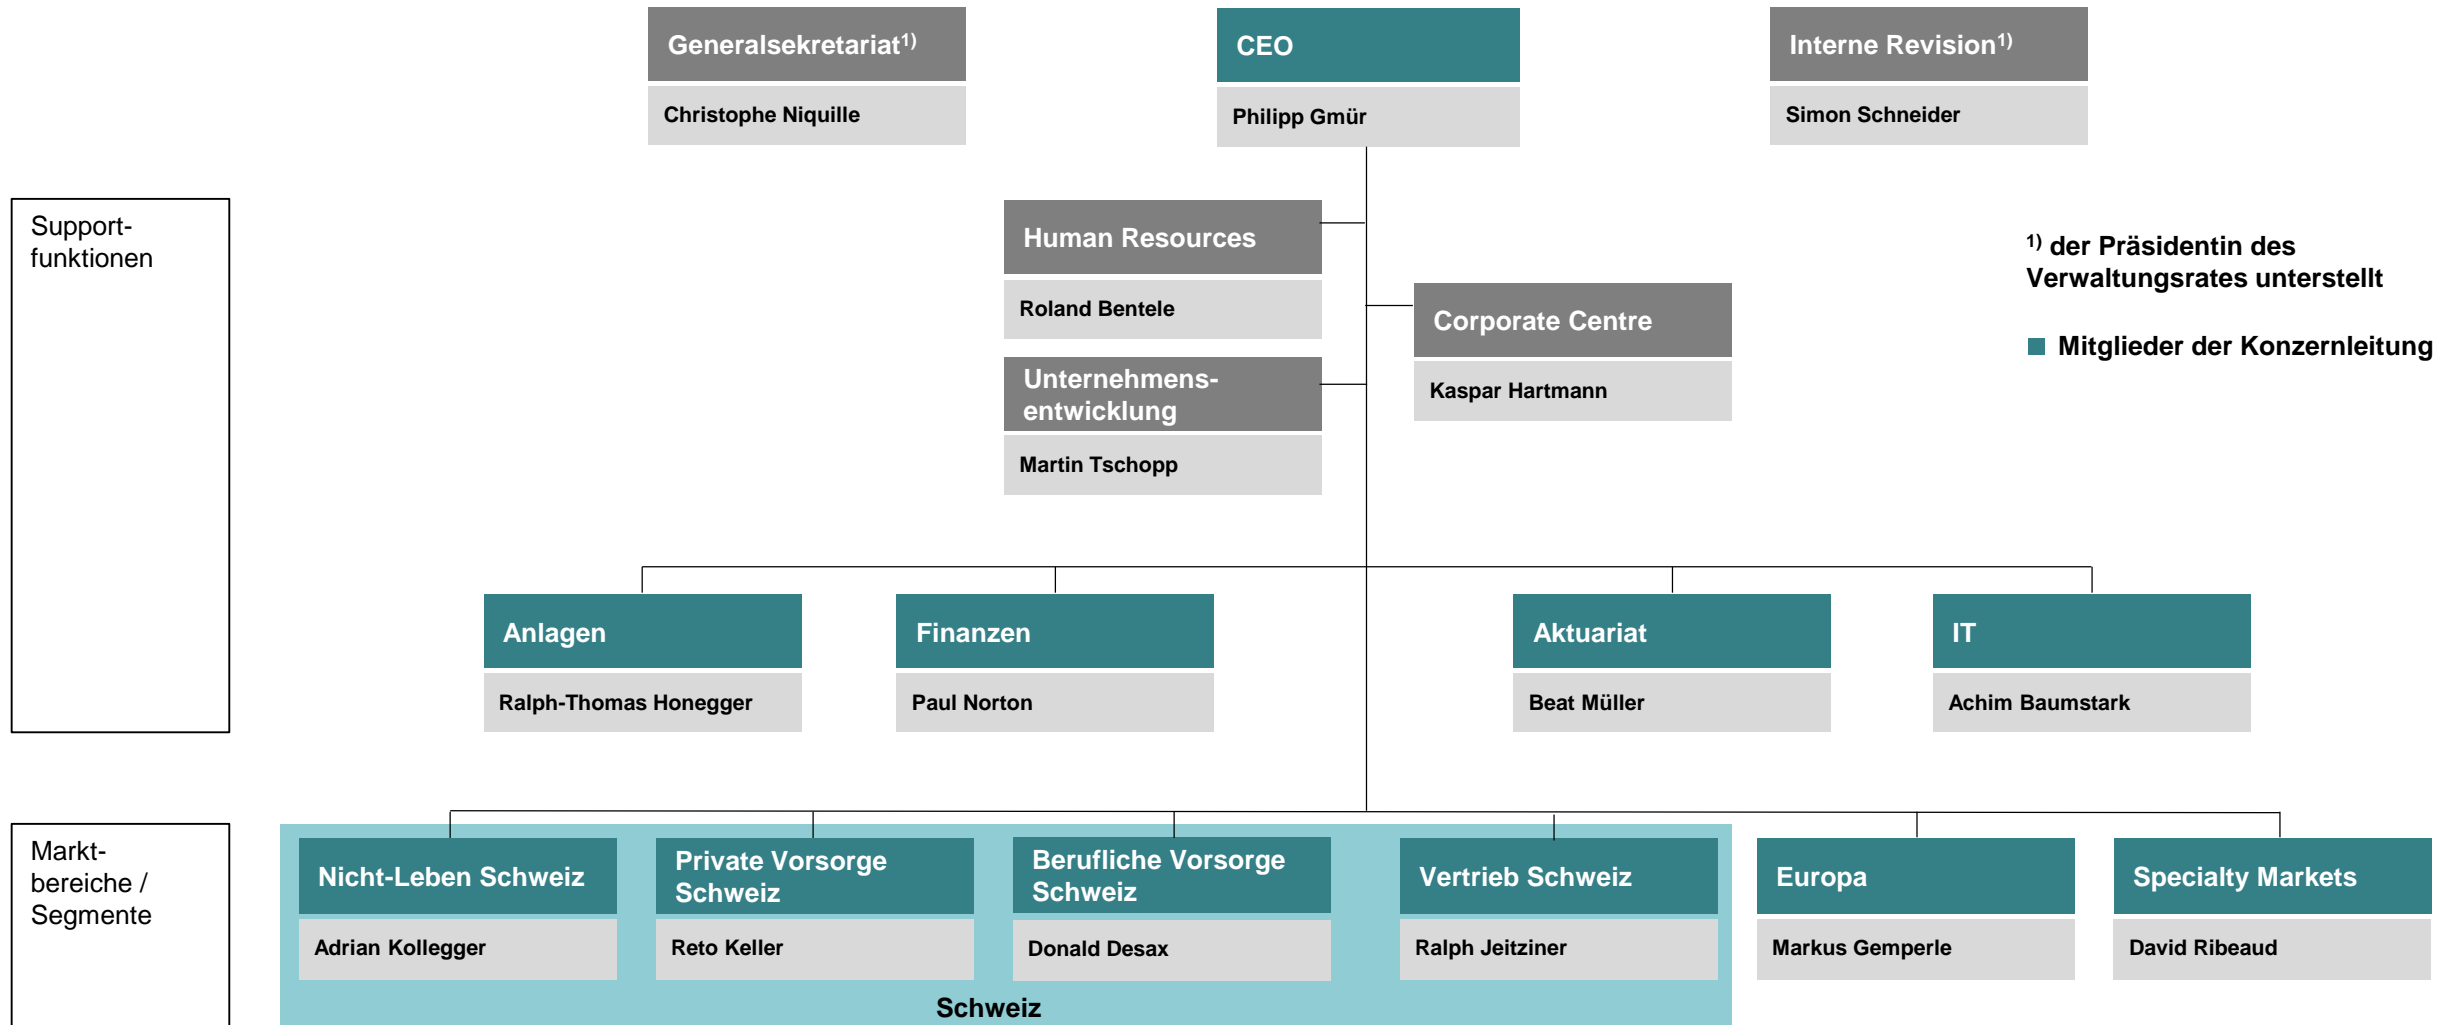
Generalsekretariat$^{1)}$

Christophe Niquille

CEO

Philipp Gmür

Interne Revision$^{1)}$

Simon Schneider

Support-funktionen

Human Resources

Roland Bentele

Unternehmens-entwicklung

Martin Tschopp

Corporate Centre

Kaspar Hartmann

$^{1)}$ der Präsidentin des Verwaltungsrates unterstellt

Mitglieder der Konzernleitung

Anlagen

Ralph-Thomas Honegger

Finanzen

Paul Norton

Aktuariat

Beat Müller

IT

Achim Baumstark

Markt-bereiche / Segmente

Nicht-Leben Schweiz

Adrian Kollegger

Private Vorsorge Schweiz

Reto Keller

Berufliche Vorsorge Schweiz

Donald Desax

Vertrieb Schweiz

Ralph Jeitziner

Europa

Markus Gemperle

Specialty Markets

David Ribeaud

Schweiz